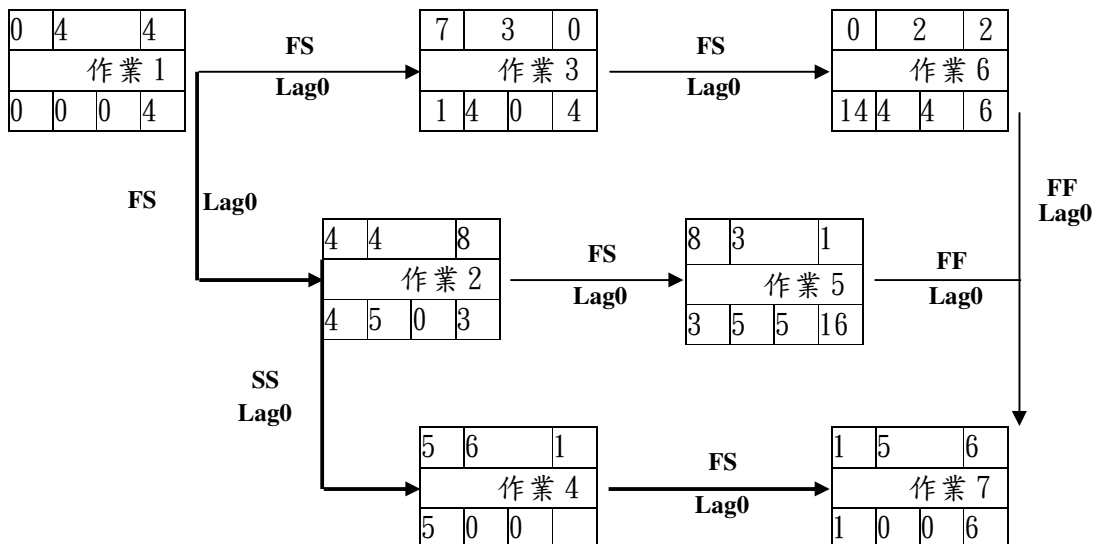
0 4 4
作業 1
0 0 0 4

FS
Lag0

7 3 0
作業 3
1 4 0 4

FS
Lag0

0 2 2
作業 6
14 4 4 6

FS
Lag0

FF
Lag0

4 4 8
作業 2
4 5 0 3

FS
Lag0

8 3 1
作業 5
3 5 5 16

FF
Lag0

SS
Lag0

5 6 1
作業 4
5 0 0

FS
Lag0

1 5 6
作業 7
1 0 0 6